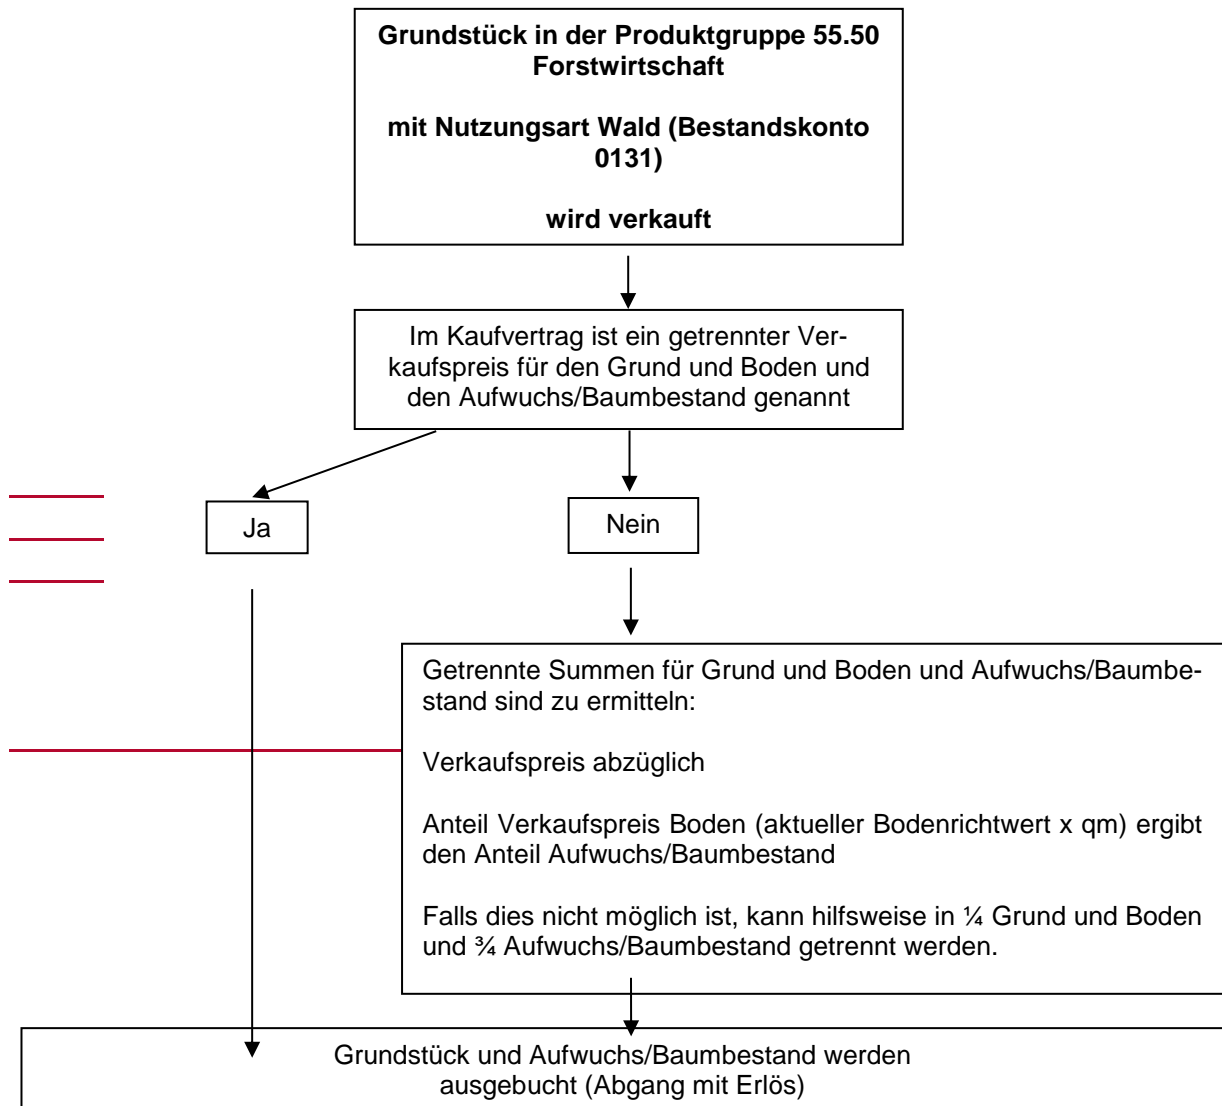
Grundstück in der Produktgruppe 55.50 Forstwirtschaft

mit Nutzungsart Wald (Bestandskonto 0131)

wird verkauft

Im Kaufvertrag ist ein getrennter Verkaufspreis für den Grund und Boden und den Aufwuchs/Baumbestand genannt

Ja

Nein

Getrennte Summen für Grund und Boden und Aufwuchs/Baumbestand sind zu ermitteln:

Verkaufspreis abzüglich

Anteil Verkaufspreis Boden (aktueller Bodenrichtwert x qm) ergibt den Anteil Aufwuchs/Baumbestand

Falls dies nicht möglich ist, kann hilfsweise in ¼ Grund und Boden und ¾ Aufwuchs/Baumbestand getrennt werden.

Grundstück und Aufwuchs/Baumbestand werden ausgebucht (Abgang mit Erlös)